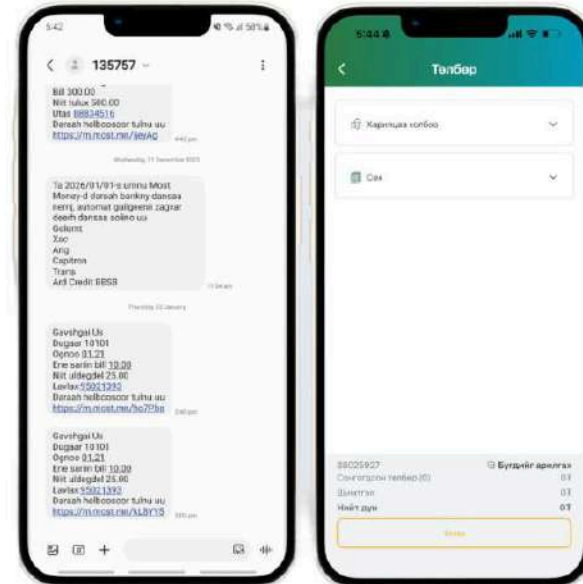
5:42

135757

Bill 300.00
Niit tuluх 500.00
Utas 88834516
Daraah holbooсоor tuluu
https://m.most.mn/seyAQ

Wednesday, 31 December 2025

Ta 2026/01/01-s ehlen Most Money-d darsah bankny dansaa, avtomat guilgeenii zagvar deerh dansaa solino uu
Golomt
Xac
Arig
Capitron
Trans
Ard Credit BBSB

Thursday 22 January

Gavshgai Us
Dugaar 10101
Ognoo 01.21
Ene sariin bill 10.00
Niit uldegdel 25.00
Lavlax 55021393
Daraah holbooсоor tuluu
https://m.most.mn/ho7Pbs

Gavshgai Us
Dugaar 10101
Ognoo 01.21
Ene sariin bill 10.00
Niit uldegdel 25.00
Lavlax 55021393
Daraah holbooсоor tuluu
https://m.most.mn/XLBYY5

5:44

Төлбөр

Харилцаа холбоо

Сөх

88025927
Сонгогдсон төлбөр (0) 0₮
Шимтгэл 0₮
Нийт дүн 0₮
Бүгдийг арилгах